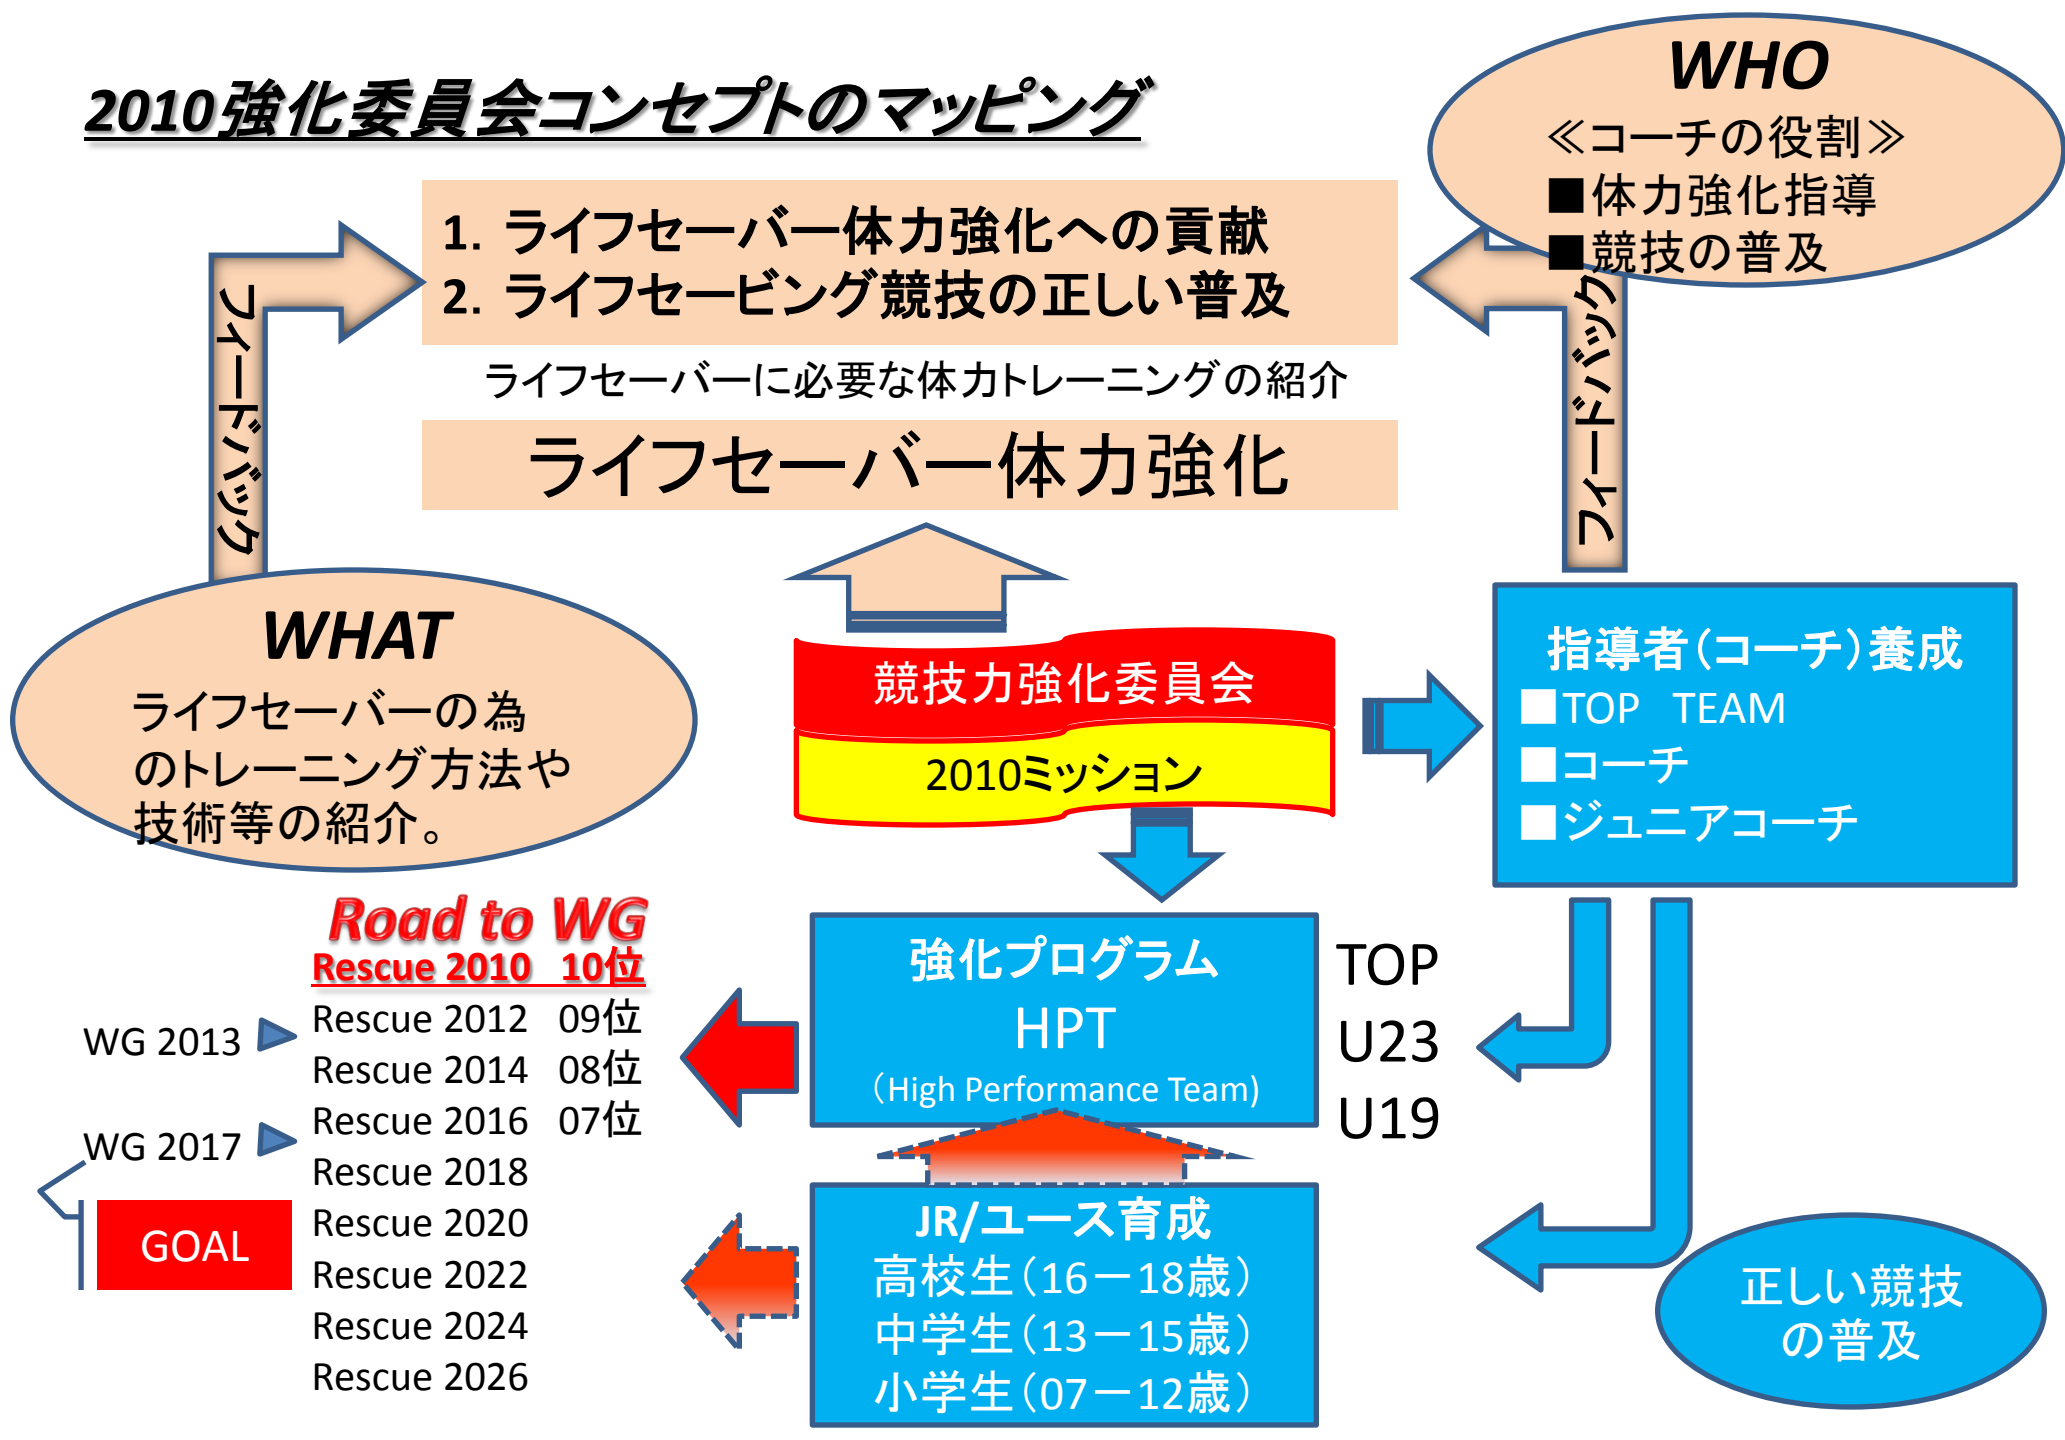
2010強化委員会コンセプトのマッピング

WHO
≪コーチの役割≫
■体力強化指導
■競技の普及

1. ライフセーバー体力強化への貢献
2. ライフセービング競技の正しい普及

フィードバック

フィードバック

ライフセーバーに必要な体力トレーニングの紹介

ライフセーバー体力強化

WHAT
ライフセーバーの為のトレーニング方法や技術等の紹介。

競技力強化委員会
2010ミッション

指導者(コーチ)養成
■TOP TEAM
■コーチ
■ジュニアコーチ

Road to WG
Rescue 2010 10位
WG 2013
Rescue 2012 09位
Rescue 2014 08位
WG 2017
Rescue 2016 07位
Rescue 2018
GOAL
Rescue 2020
Rescue 2022
Rescue 2024
Rescue 2026

強化プログラム
HPT
(High Performance Team)

TOP
U23
U19

JR/ユース育成
高校生(16−18歳)
中学生(13−15歳)
小学生(07−12歳)

正しい競技の普及